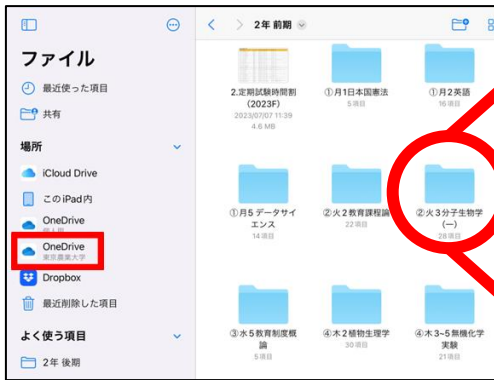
ファイル

最近使った項目

共有

場所

iCloud Drive

このiPad内

OneDrive
個人用

OneDrive
東京農業大学

Dropbox

最近削除した項目

よく使う項目

2年 後期

2年 前期

2.定期試験時間割（2023F）
2023/07/07 11:39
4.6 MB

①月1日本国憲法
5項目

①月2英語
16項目

①月5 データサイエンス
14項目

②火2教育課程論
22項目

②火3分子生物学（一）
28項目

③水5教育制度概論
5項目

④木2植物生理学
30項目

④木3~5無機化学実験
21項目